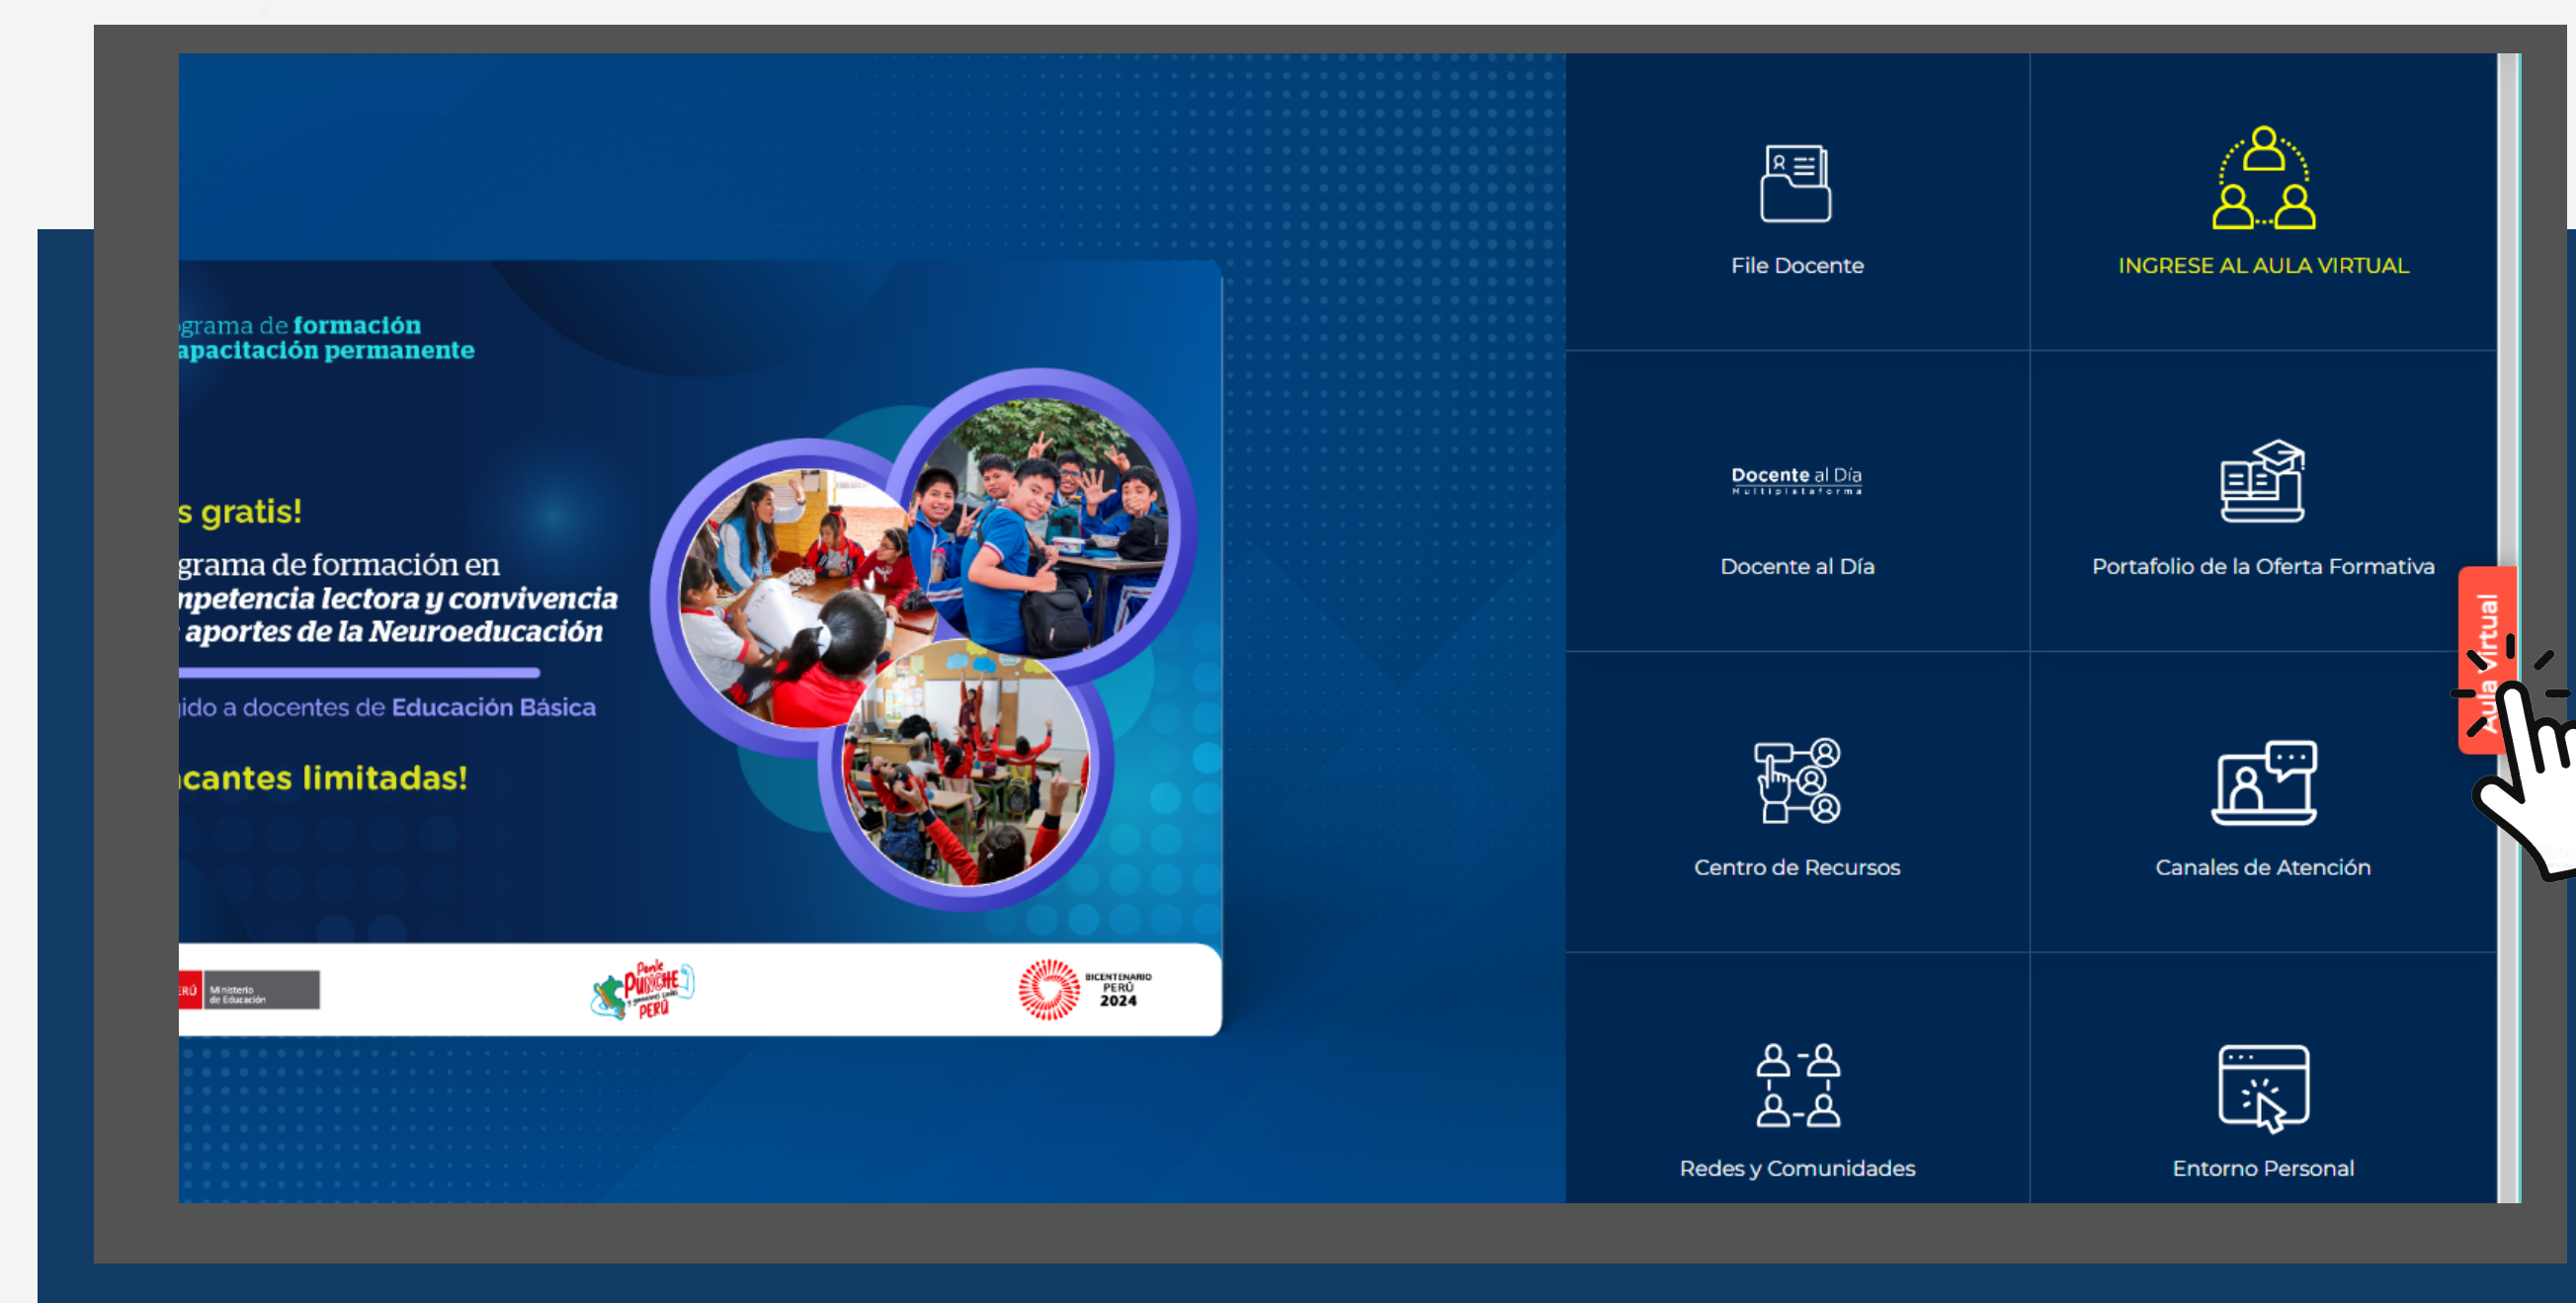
grama de formación
apacitación permanente

s gratis!

grama de formación en
npetencia lectora y convivencia
aportes de la Neuroeducación

ido a docentes de Educación Básica

cantes limitadas!

ERÚ Ministerio de Educación

Ponte Pukllache PERÚ

BICENTENARIO PERÚ 2024

File Docente

INGRESE AL AULA VIRTUAL

Docente al Día
Multiplataforma

Docente al Día

Portafolio de la Oferta Formativa

Centro de Recursos

Canales de Atención

Redes y Comunidades

Entorno Personal

Aula Virtual